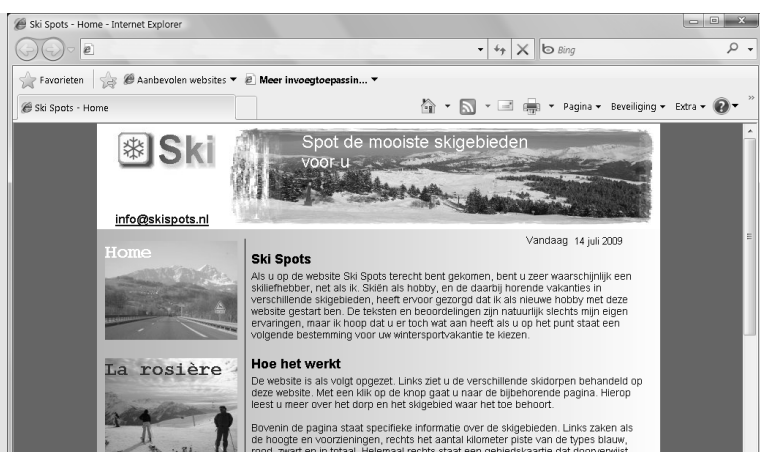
Ski Spots - Home - Internet Explorer

Bing

Favorieten | Aanbevolen websites ▼ Meer invoegtoepassin... ▼

Ski Spots - Home

Pagina ▼ Beveiliging ▼ Extra ▼

Ski

Spot de mooiste skigebieden voor u

info@skispots.nl

Home

Vandaag 14 juli 2009

Ski Spots

Als u op de website Ski Spots terecht bent gekomen, bent u zeer waarschijnlijk een skiliefhebber, net als ik. Skiën als hobby, en de daarbij horende vakanties in verschillende skigebieden, heeft ervoor gezorgd dat ik als nieuwe hobby met deze website gestart ben. De teksten en beoordelingen zijn natuurlijk slechts mijn eigen ervaringen, maar ik hoop dat u er toch wat aan heeft als u op het punt staat een volgende bestemming voor uw wintersportvakantie te kiezen.

La rosière

Hoe het werkt

De website is als volgt opgezet. Links ziet u de verschillende skidorpen behandeld op deze website. Met een klik op de knop gaat u naar de bijbehorende pagina. Hierop leest u meer over het dorp en het skigebied waar het toe behoort.

Bovenin de pagina staat specifieke informatie over de skigebieden. Links zaken als de hoogte en voorzieningen, rechts het aantal kilometer piste van de types blauw, rood, zwart en in totaal. Helemaal rechts staat een gebiedskaartje dat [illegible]